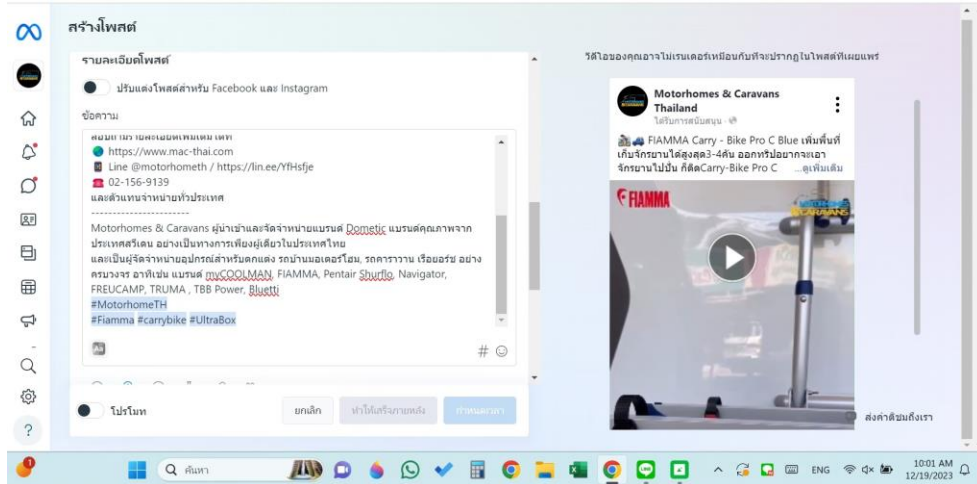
สร้างโพสต์

รายละเอียดโพสต์

ปรับแต่งโพสต์สำหรับ Facebook และ Instagram

ข้อความ

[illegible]
https://www.mac-thai.com
Line @motorhometh / https://lin.ee/YfHsfje
02-156-9139
และตัวแทนจำหน่ายทั่วประเทศ
-----------------------
Motorhomes & Caravans ผู้นำเข้าและจัดจำหน่ายแบรนด์ Dometic แบรนด์คุณภาพจากประเทศสวีเดน อย่างเป็นทางการเพียงผู้เดียวในประเทศไทย และเป็นผู้จัดจำหน่ายอุปกรณ์สำหรับตกแต่ง รถบ้านมอเตอร์โฮม, รถคาราวาน เรือยอร์ช อย่างครบวงจร อาทิเช่น แบรนด์ myCOOLMAN, FIAMMA, Pentair Shurflo, Navigator, FREUCAMP, TRUMA , TBB Power, Bluetti
#MotorhomeTH
#Fiamma #carrybike #UltraBox

#

โปรโมท

ยกเลิก

ทำให้เสร็จภายหลัง

กำหนดเวลา

วิดีโอของคุณอาจไม่เรนเดอร์เหมือนกับที่จะปรากฏในโพสต์ที่เผยแพร่

Motorhomes & Caravans Thailand
ได้รับการสนับสนุน

FIAMMA Carry - Bike Pro C Blue เพิ่มพื้นที่เก็บจักรยานได้สูงสุด3-4คัน ออกทริปอยากจะเอาจักรยานไปปั่น ก็ติดCarry-Bike Pro C ...ดูเพิ่มเติม

FIAMMA

ส่งคำติชมถึงเรา

ค้นหา

ENG

10:01 AM
12/19/2023